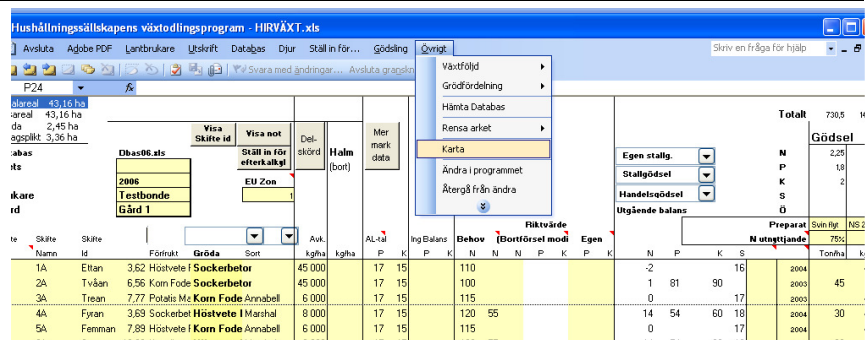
Hushållningssällskapens växtodlingsprogram - HIRVÄXT.xls

Avsluta Adobe PDF Lantbrukare Utskrift Databas Djur Ställ in för... Gödsling Övrigt

Skriv en fråga för hjälp

Svara med ändringar... Avsluta granskni

P24 fx

Växtföljd
Grödfördelning
Hämta Databas
Rensa arket
Karta
Ändra i programmet
Återgå från ändra

alareal 43,16 ha
sareal 43,16 ha
da 2,45 ha
agsplikt 3,36 ha

abas
ets
ukare
rd

Visa Skifte id
Visa not
Ställ in för efterkalkyl
Del-skörd
Halm (bort)
Mer mark data

Dbas06.xls
2006 Testbonde
Gård 1
EU Zon 1

Totalt 730,5 16
Gödsel
N 2,25
P 1,8
K 2
S
Ö

Egen stallg.
Stallgödsel
Handelsgödsel
Utgående balans

Preparat Svin flyt NS 2
N utnyttjande 75%

Riktvärde

| te | Skifte Namn | Skifte Id | Förfrukt | Gröda | Sort | Avk. kg/ha | kg/ha | AL-tal P | K | ing Balans P | K | Behov N | N | (Bortförsel modi N | P | K | Egen | N | P | K | S | | Ton/ha | k |
|---|---|---|---|---|---|---|---|---|---|---|---|---|---|---|---|---|---|---|---|---|---|---|---|---|
| 1 | 1A | Ettan | 3,62 Höstvete f | Sockerbetor | | 45 000 | | 17 | 15 | | | 110 | | | | | | -2 | | | 16 | 2004 | | |
| 2 | 2A | Tvåan | 6,56 Korn Fode | Sockerbetor | | 45 000 | | 17 | 15 | | | 105 | | | | | | 1 | 81 | 90 | | 2003 | 45 | |
| 3 | 3A | Trean | 7,77 Potatis Ma | Korn Fode | Annabell | 6 000 | | 17 | 15 | | | 100 | | | | | | 0 | | | 17 | 2004 | | |
| 4 | 4A | Fyran | 3,69 Sockerbet | Höstvete f | Marshal | 8 000 | | 17 | 15 | | | 120 | 55 | | | | | 14 | 54 | 60 | 18 | 2003 | 30 | |
| 5 | 5A | Femman | 7,89 Höstvete f | Korn Fode | Annabell | 6 000 | | 17 | 15 | | | 115 | | | | | | 0 | | | 17 | 2004 | | |